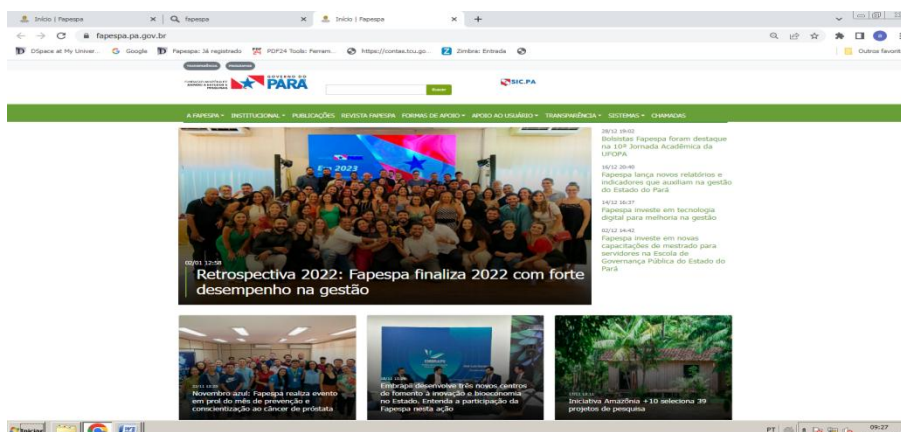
Início | Fapespa × fapespa × Início | Fapespa × +

fapespa.pa.gov.br

DSpace at My Univer... Google Fapespa: Já registrado PDF24 Tools: Ferram... https://contas.tcu.go... Zimbra: Entrada Outros favoritos

GOVERNO DO PARÁ

SIC.PA

Buscar

A FAPESPA ▾ INSTITUCIONAL ▾ PUBLICAÇÕES REVISTA FAPESPA FORMAS DE APOIO ▾ APOIO AO USUÁRIO ▾ TRANSPARÊNCIA ▾ SISTEMAS ▾ CHAMADAS

28/12 19:02
Bolsistas Fapespa foram destaque na 10ª Jornada Acadêmica da UFOPA

16/12 20:40
Fapespa lança novos relatórios e indicadores que auxiliam na gestão do Estado do Pará

14/12 16:37
Fapespa investe em tecnologia digital para melhoria na gestão

02/12 14:42
Fapespa investe em novas capacidades de mestrado para servidores na Escola de Governança Pública do Estado do Pará

2023

02/01 12:58
Retrospectiva 2022: Fapespa finaliza 2022 com forte desempenho na gestão

Novembro azul: Fapespa realiza evento em prol do mês de prevenção e conscientização ao câncer de próstata

Embrapii desenvolve três novos centros de fomento à inovação e bioeconomia no Estado. Entenda a participação da Fapespa nesta ação

Iniciativa Amazônia +10 seleciona 39 projetos de pesquisa

Iniciar

PT 09:27